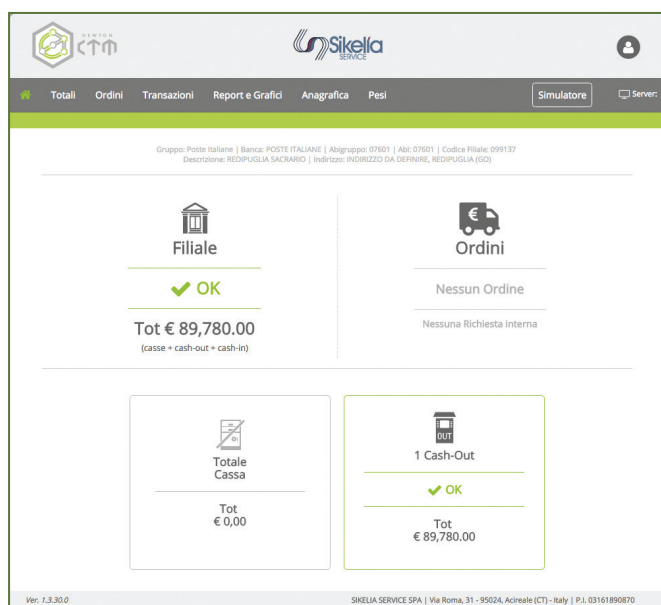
NEWTON CTM

Sikelia SERVICE

Totali Ordini Transazioni Report e Grafici Anagrafica Pesi Simulatore Server:

Gruppo: Poste Italiane | Banca: POSTE ITALIANE | Abigruppo: 07601 | Abi: 07601 | Codice Filiale: 099137
Descrizione: REDIPUGLIA SACRARIO | Indirizzo: INDIRIZZO DA DEFINIRE, REDIPUGLIA (GO)

Filiale

OK

Tot € 89,780.00
(casse + cash-out + cash-in)

Ordini

Nessun Ordine

Nessuna Richiesta interna

Totale Cassa

Tot
€ 0,00

OUT

1 Cash-Out

OK

Tot
€ 89,780.00

Ver. 1.3.30.0

SIKELIA SERVICE SPA | Via Roma, 31 - 95024, Acireale (CT) - Italy | P.I. 03161890870